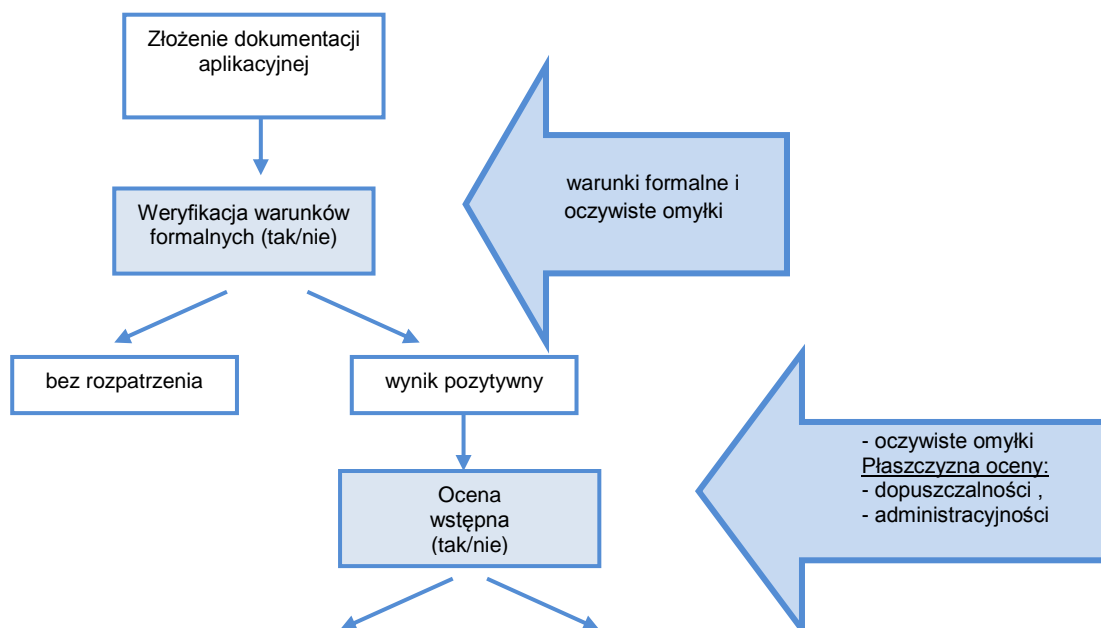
Złożenie dokumentacji aplikacyjnej

warunki formalne i oczywiste omyłki

Weryfikacja warunków formalnych (tak/nie)

bez rozpatrzenia

wynik pozytywny

- oczywiste omyłki
Płaszczyzna oceny:
- dopuszczalności ,
- administracyjności

Ocena wstępna (tak/nie)